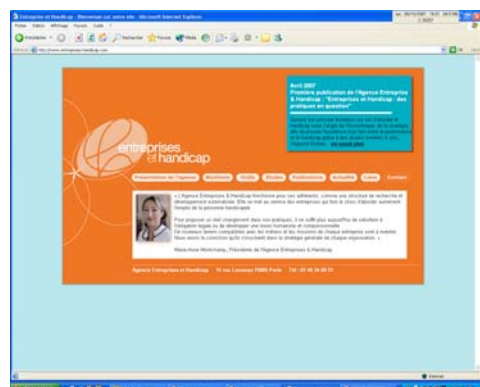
Entreprises et Handicap - Bienvenue sur notre site - Microsoft Internet Explorer

Fichier Edition Affichage Favoris Outils ?

Précédente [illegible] Rechercher Favoris Média

Adresse http://www.entreprises-handicap.com

Avril 2007
Première publication de l'Agence Entreprises & Handicap : "Entreprises et Handicap : des pratiques en question"

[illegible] en savoir plus

entreprises et handicap

Présentation de l'agence | Manifeste | Outils | Etudes | Publications | Actualité | Liens | Contact

« L'Agence Entreprises & Handicap fonctionne pour ses adhérents, comme une structure de recherche et développement externalisée. Elle se met au service des entreprises qui font le choix d'aborder autrement l'emploi de la personne handicapée.

Pour proposer un réel changement dans nos pratiques, il ne suffit plus aujourd'hui de satisfaire à l'obligation légale ou de développer une vision humaniste et compassionnelle. De nouveaux leviers compatibles avec les métiers et les missions de chaque entreprise sont à inventer. Nous avons la conviction qu'ils s'inscrivent dans la stratégie générale de chaque organisation. »

Marie-Anne Montchamp, Présidente de l'Agence Entreprises & Handicap

Agence Entreprises et Handicap 15 rue Lemercier 75008 Paris Tél : 01 40 54 80 51

Internet